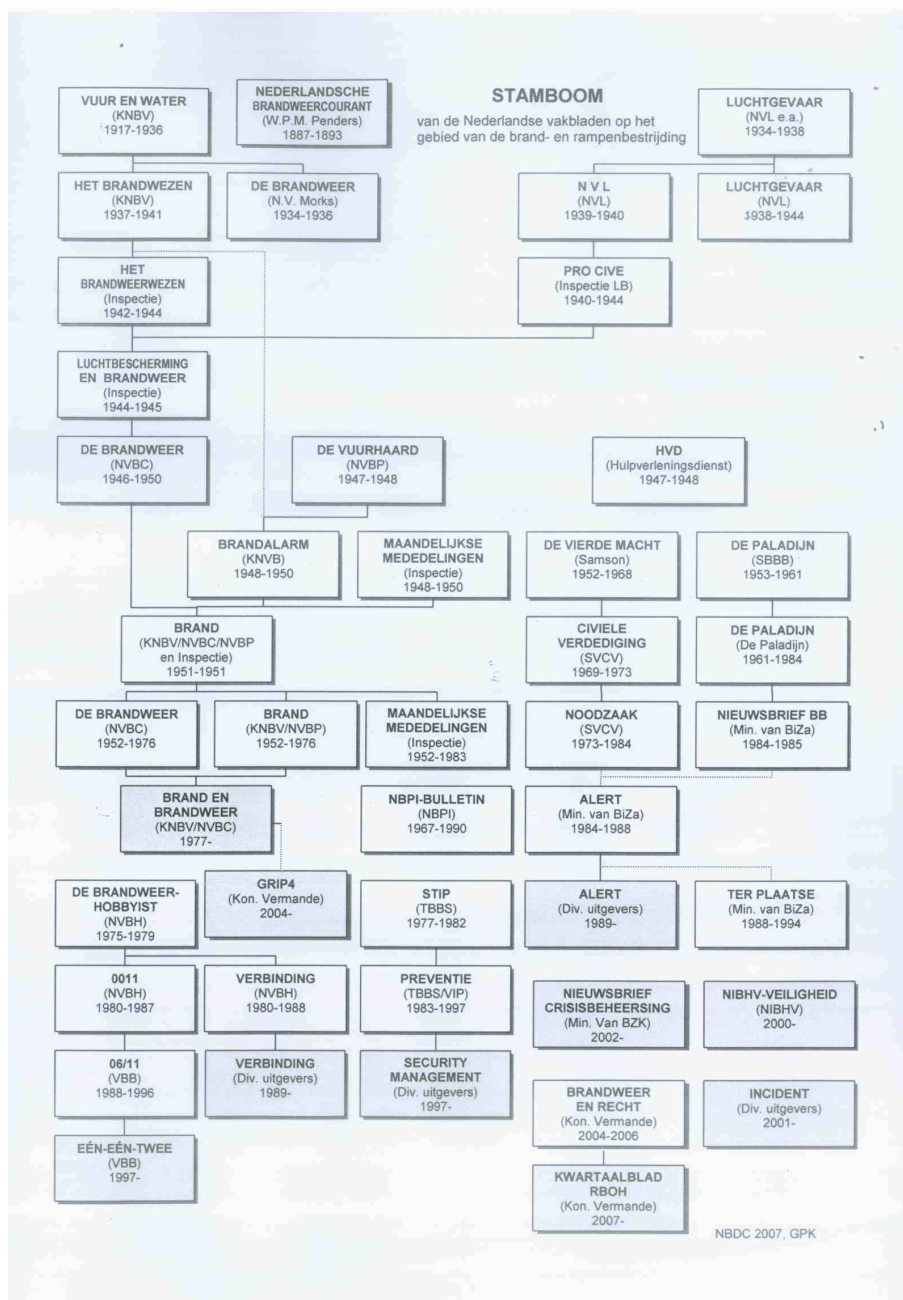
VUUR EN WATER
(KNBV)
1917-1936

NEDERLANDSCHE BRANDWEERCOURANT
(W.P.M. Penders)
1887-1893

STAMBOOM
van de Nederlandse vakbladen op het gebied van de brand- en rampenbestrijding

LUCHTGEVAAR
(NVL e.a.)
1934-1938

HET BRANDWEZEN
(KNBV)
1937-1941

DE BRANDWEER
(N.V. Morks)
1934-1936

N V L
(NVL)
1939-1940

LUCHTGEVAAR
(NVL)
1938-1944

HET BRANDWEERWEZEN
(Inspectie)
1942-1944

PRO CIVE
(Inspectie LB)
1940-1944

LUCHTBESCHERMING EN BRANDWEER
(Inspectie)
1944-1945

DE BRANDWEER
(NVBC)
1946-1950

DE VUURHAARD
(NVBP)
1947-1948

HVD
(Hulpverleningsdienst)
1947-1948

BRANDALARM
(KNVB)
1948-1950

MAANDELIJKSE MEDEDELINGEN
(Inspectie)
1948-1950

DE VIERDE MACHT
(Samson)
1952-1968

DE PALADIJN
(SBBB)
1953-1961

BRAND
(KNBV/NVBC/NVBP en Inspectie)
1951-1951

CIVIELE VERDEDIGING
(SVCV)
1969-1973

DE PALADIJN
(De Paladijn)
1961-1984

DE BRANDWEER
(NVBC)
1952-1976

BRAND
(KNBV/NVBP)
1952-1976

MAANDELIJKSE MEDEDELINGEN
(Inspectie)
1952-1983

NOODZAAK
(SVCV)
1973-1984

NIEUWSBRIEF BB
(Min. van BiZa)
1984-1985

BRAND EN BRANDWEER
(KNBV/NVBC)
1977-

NBPI-BULLETIN
(NBPI)
1967-1990

ALERT
(Min. van BiZa)
1984-1988

DE BRANDWEER-HOBBYIST
(NVBH)
1975-1979

GRIP4
(Kon. Vermande)
2004-

STIP
(TBBS)
1977-1982

ALERT
(Div. uitgevers)
1989-

TER PLAATSE
(Min. van BiZa)
1988-1994

0011
(NVBH)
1980-1987

VERBINDING
(NVBH)
1980-1988

PREVENTIE
(TBBS/VIP)
1983-1997

NIEUWSBRIEF CRISISBEHEERSING
(Min. Van BZK)
2002-

NIBHV-VEILIGHEID
(NIBHV)
2000-

06/11
(VBB)
1988-1996

VERBINDING
(Div. uitgevers)
1989-

SECURITY MANAGEMENT
(Div. uitgevers)
1997-

BRANDWEER EN RECHT
(Kon. Vermande)
2004-2006

INCIDENT
(Div. uitgevers)
2001-

EEN-EEN-TWEE
(VBB)
1997-

KWARTAALBLAD RBOH
(Kon. Vermande)
2007-

NBDC 2007, GPK